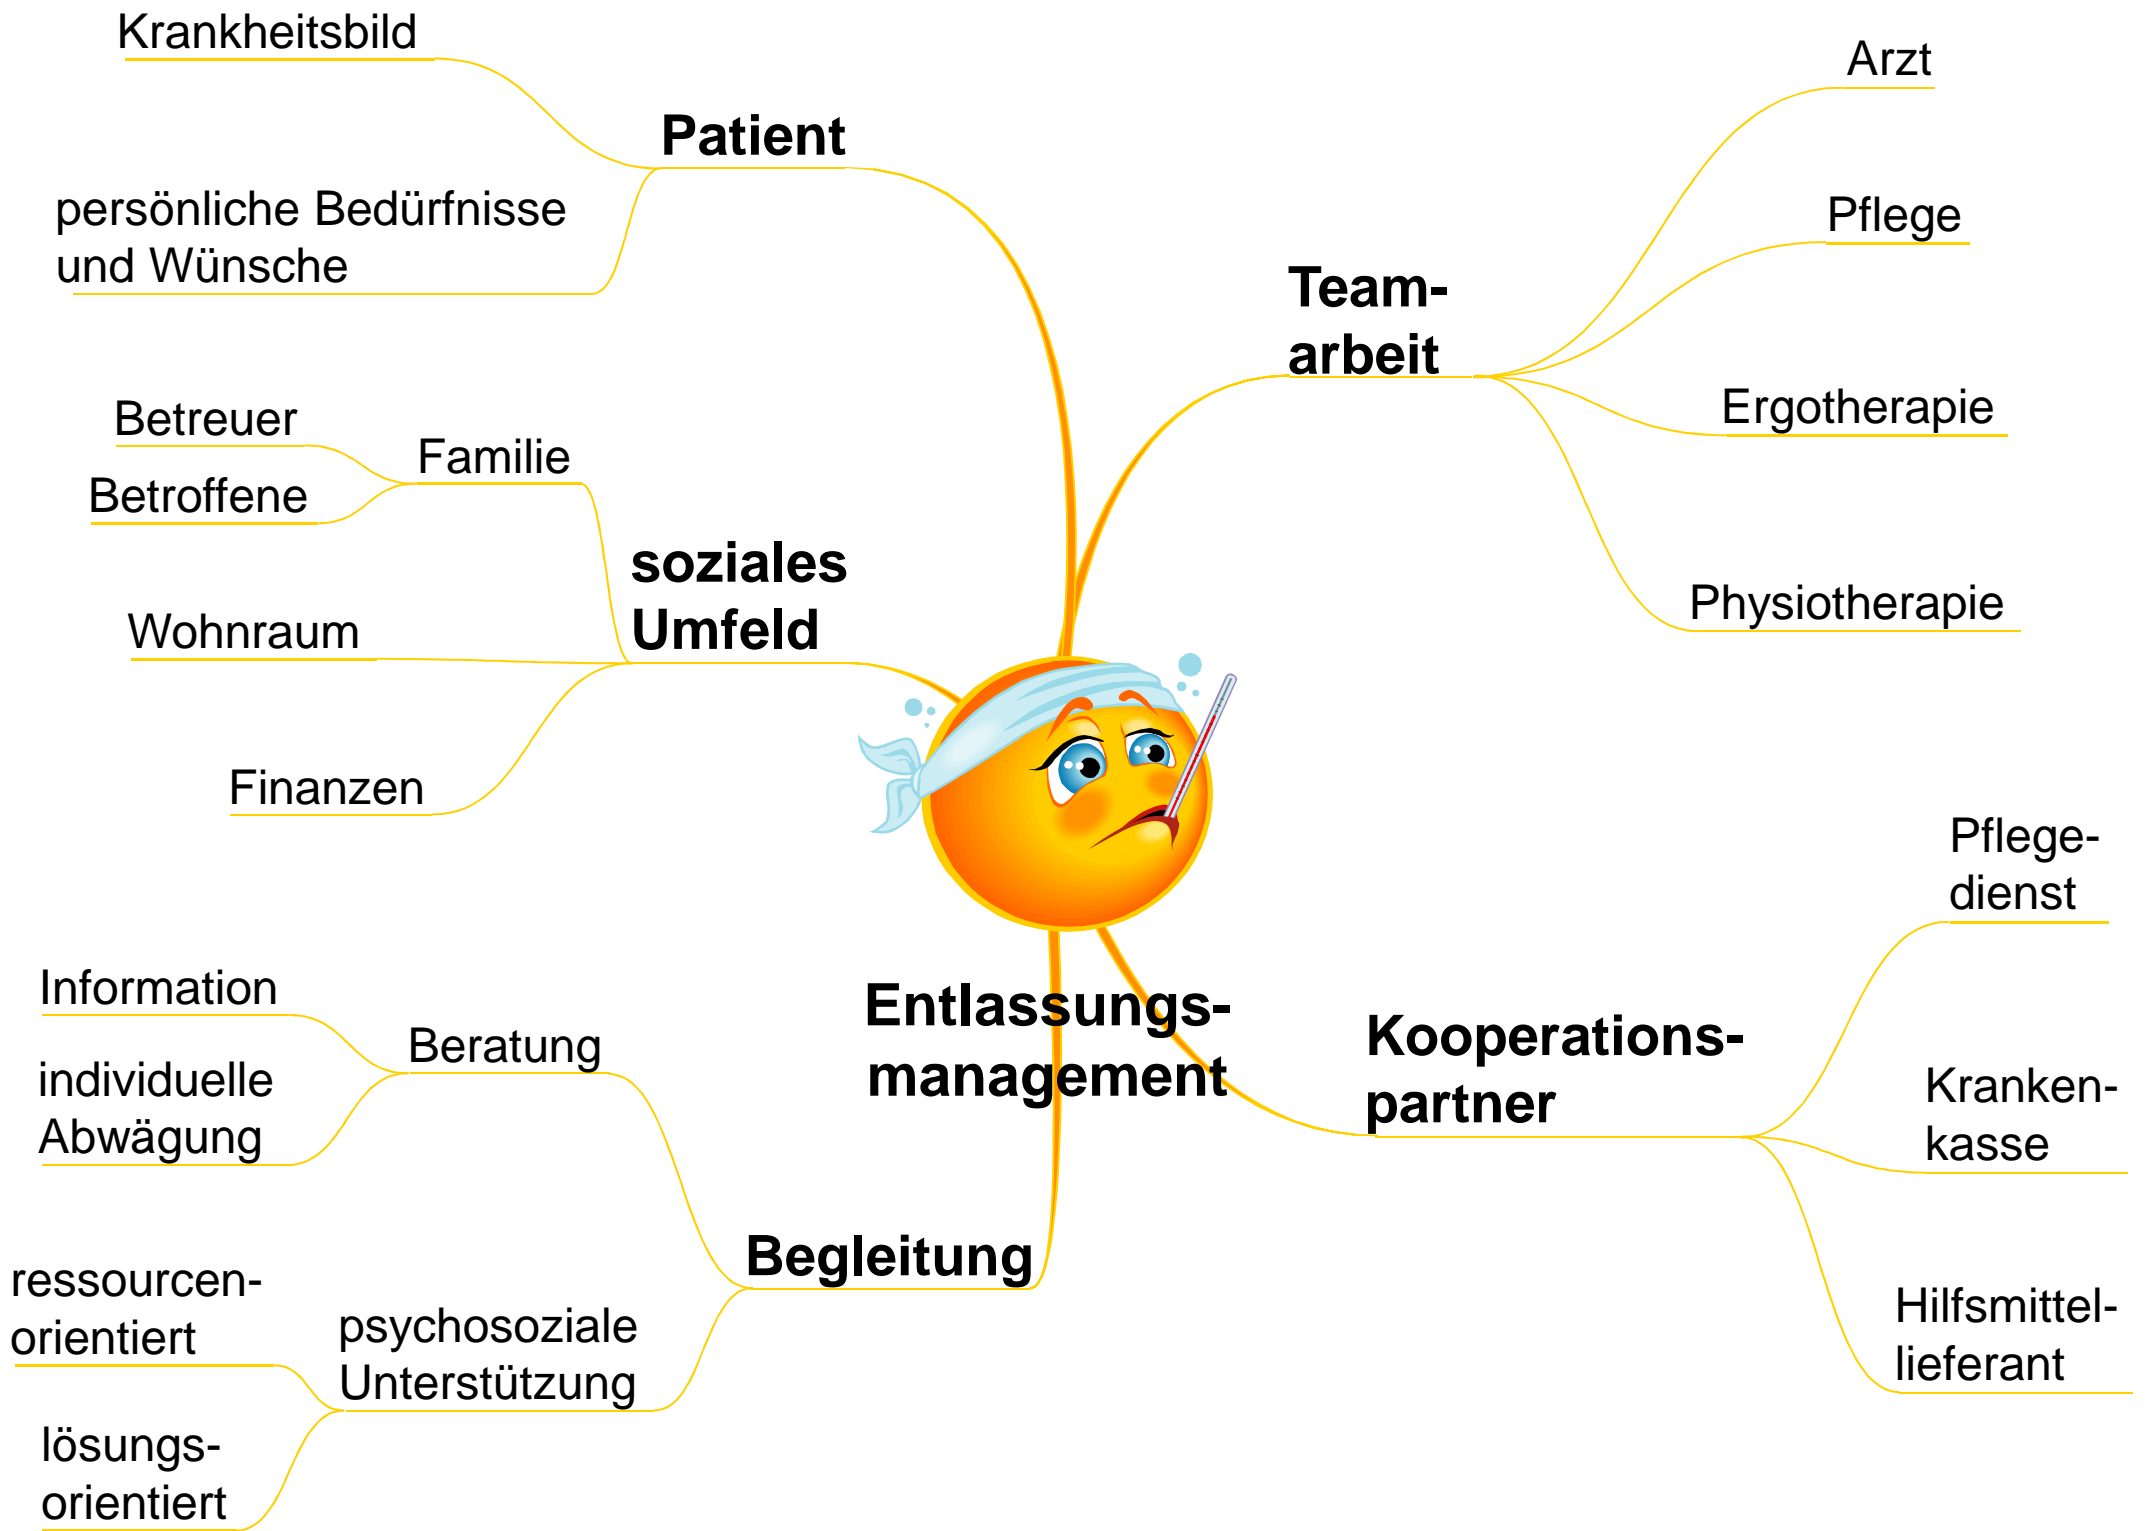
Krankheitsbild

Patient

persönliche Bedürfnisse und Wünsche

Arzt

Pflege

Teamarbeit

Ergotherapie

Physiotherapie

Betreuer

Familie

Betroffene

soziales Umfeld

Wohnraum

Finanzen

Pflegedienst

Information

Beratung

individuelle Abwägung

Entlassungsmanagement

Kooperationspartner

Krankenkasse

Begleitung

ressourcenorientiert

psychosoziale Unterstützung

Hilfsmittellieferant

lösungsorientiert